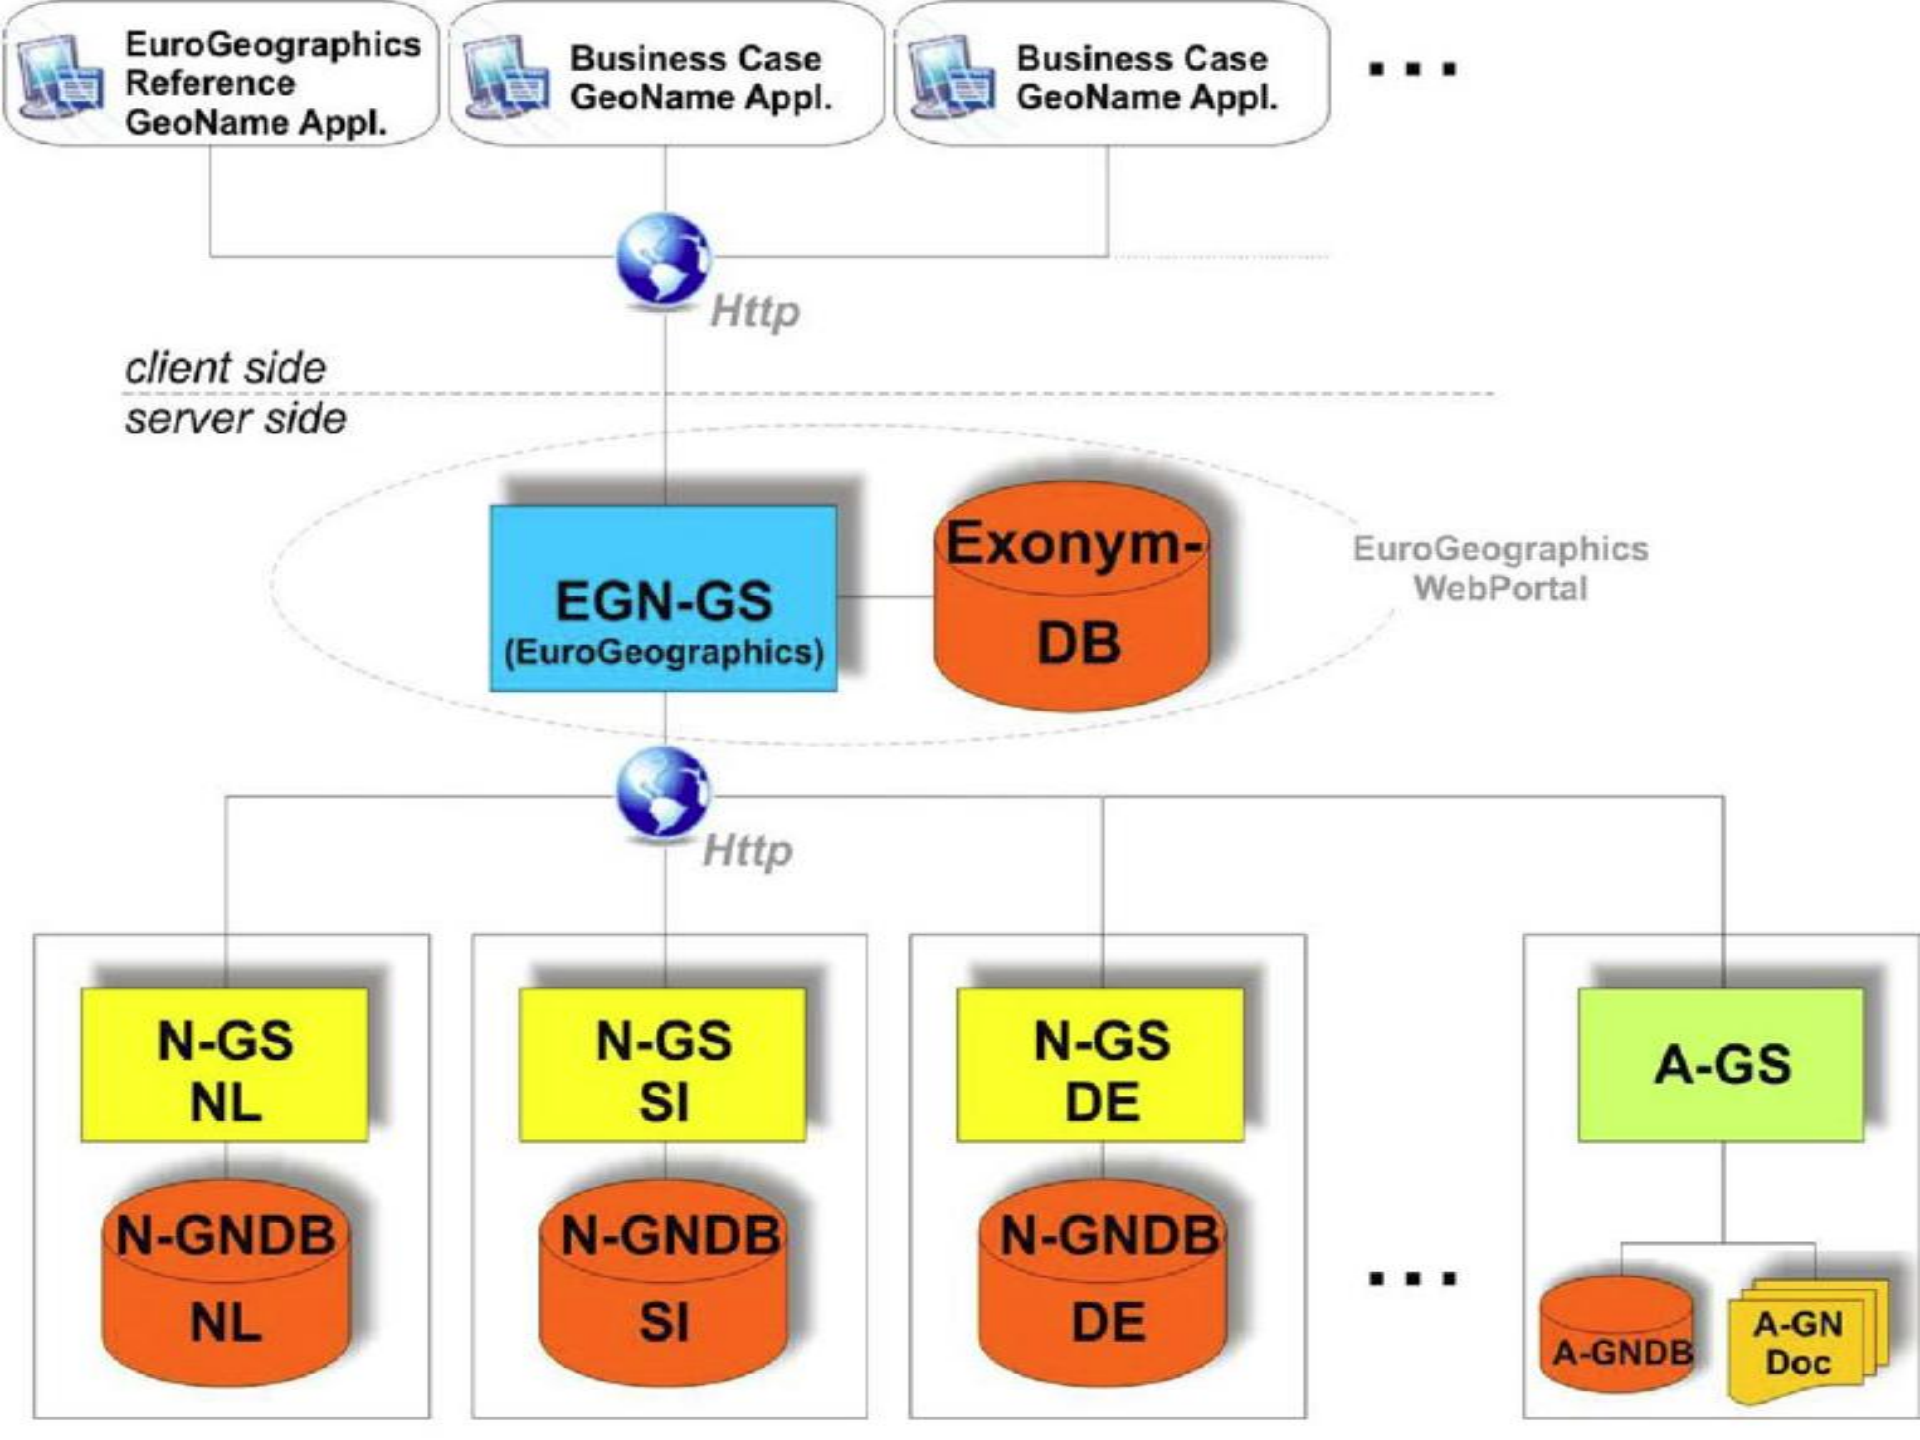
EuroGeographics Reference GeoName Appl.

Business Case GeoName Appl.

Business Case GeoName Appl.

...

Http

client side

server side

EGN-GS (EuroGeographics)

Exonym-DB

EuroGeographics WebPortal

Http

N-GS NL

N-GNDB NL

N-GS SI

N-GNDB SI

N-GS DE

N-GNDB DE

...

A-GS

A-GNDB

A-GN Doc